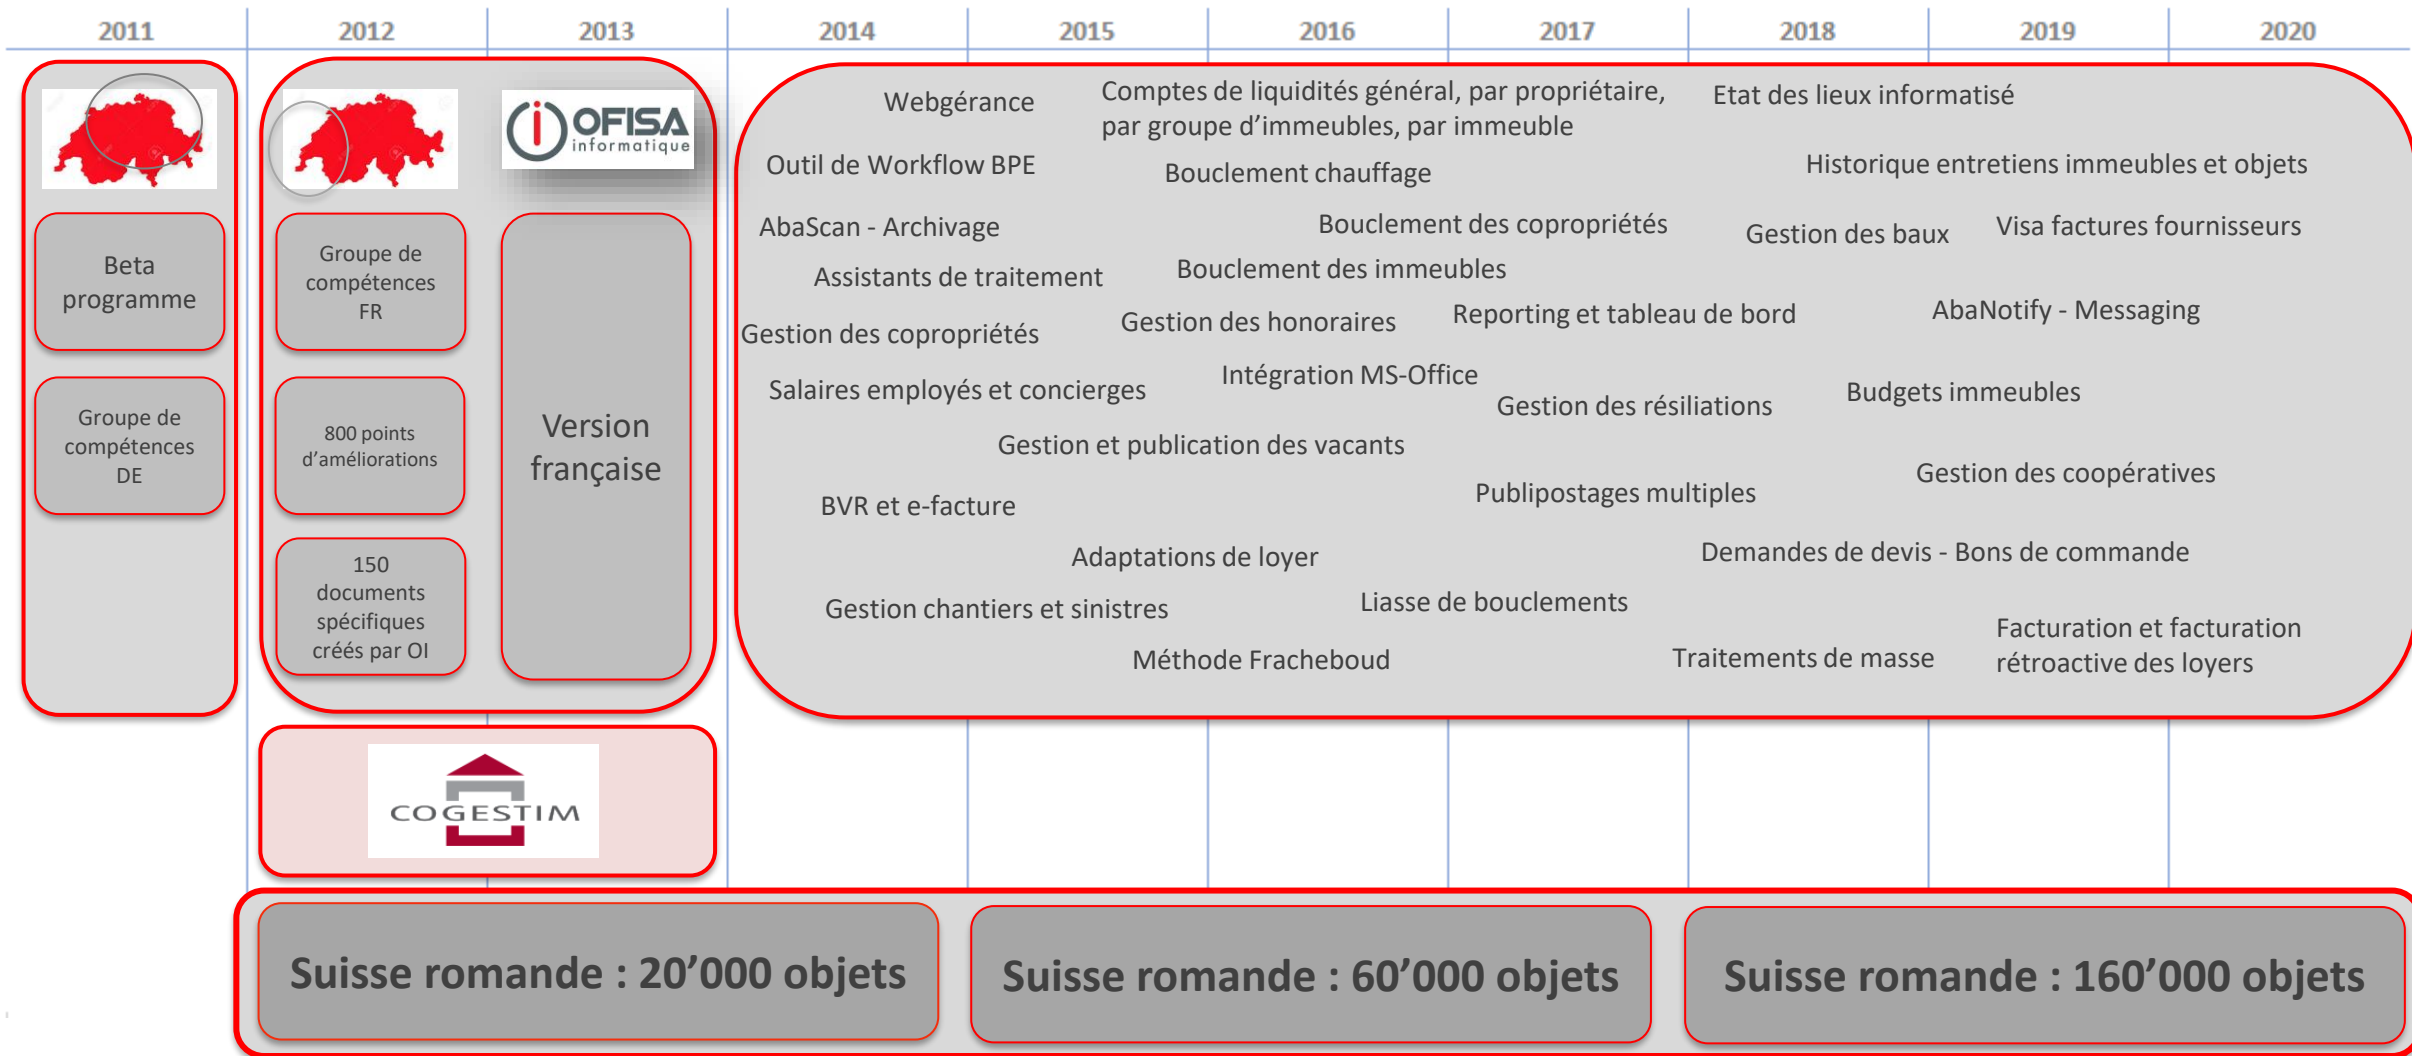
| 2011 | 2012 | 2013 | 2014 | 2015 | 2016 | 2017 | 2018 | 2019 | 2020 |
|---|---|---|---|---|---|---|---|---|---|

Beta programme

Groupe de compétences DE

Groupe de compétences FR

800 points d'améliorations

150 documents spécifiques créés par OI

OFISA informatique

Version française

COGESTIM

Webgérance

Comptes de liquidités général, par propriétaire, par groupe d'immeubles, par immeuble

Etat des lieux informatisé

Outil de Workflow BPE

Bouclement chauffage

Historique entretiens immeubles et objets

AbaScan - Archivage

Bouclement des copropriétés

Gestion des baux

Visa factures fournisseurs

Assistants de traitement

Bouclement des immeubles

Gestion des copropriétés

Gestion des honoraires

Reporting et tableau de bord

AbaNotify - Messaging

Salaires employés et concierges

Intégration MS-Office

Gestion des résiliations

Budgets immeubles

Gestion et publication des vacants

Gestion des coopératives

BVR et e-facture

Publipostages multiples

Adaptations de loyer

Demandes de devis - Bons de commande

Gestion chantiers et sinistres

Liasse de bouclements

Facturation et facturation rétroactive des loyers

Méthode Fracheboud

Traitements de masse

Suisse romande : 20'000 objets

Suisse romande : 60'000 objets

Suisse romande : 160'000 objets